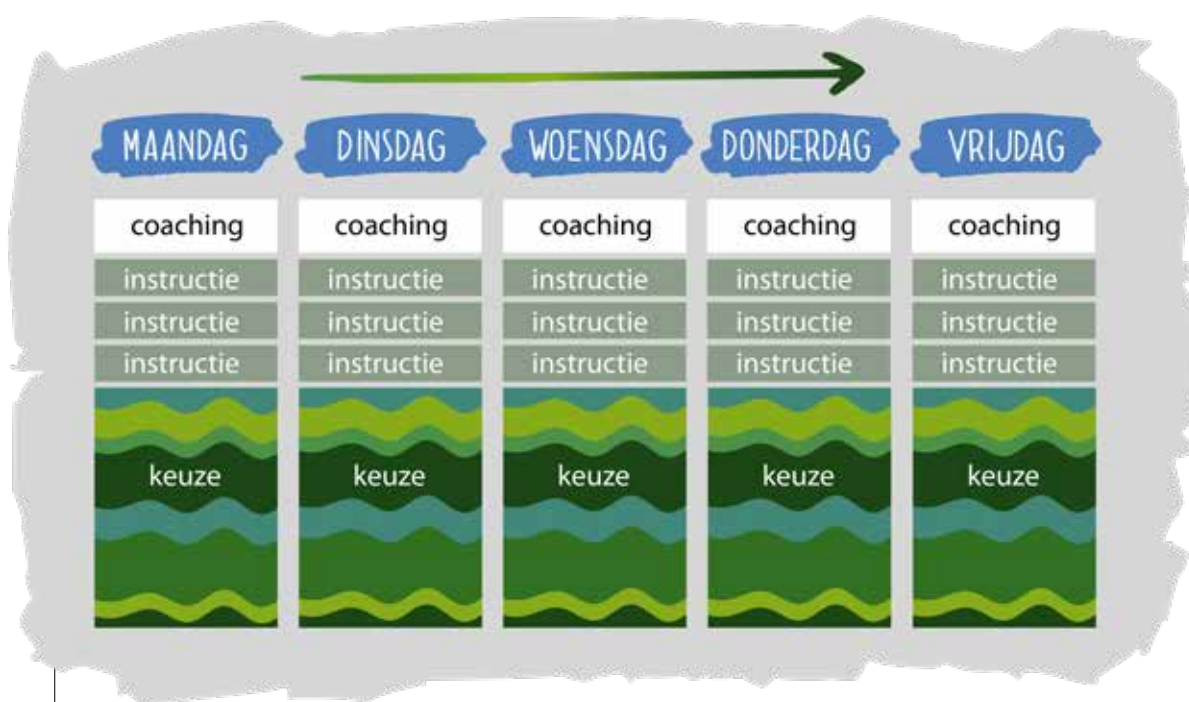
| MAANDAG | DINSDAG | WOENSDAG | DONDERDAG | VRIJDAG |
|---|---|---|---|---|
| coaching | coaching | coaching | coaching | coaching |
| instructie | instructie | instructie | instructie | instructie |
| instructie | instructie | instructie | instructie | instructie |
| instructie | instructie | instructie | instructie | instructie |
| keuze | keuze | keuze | keuze | keuze |